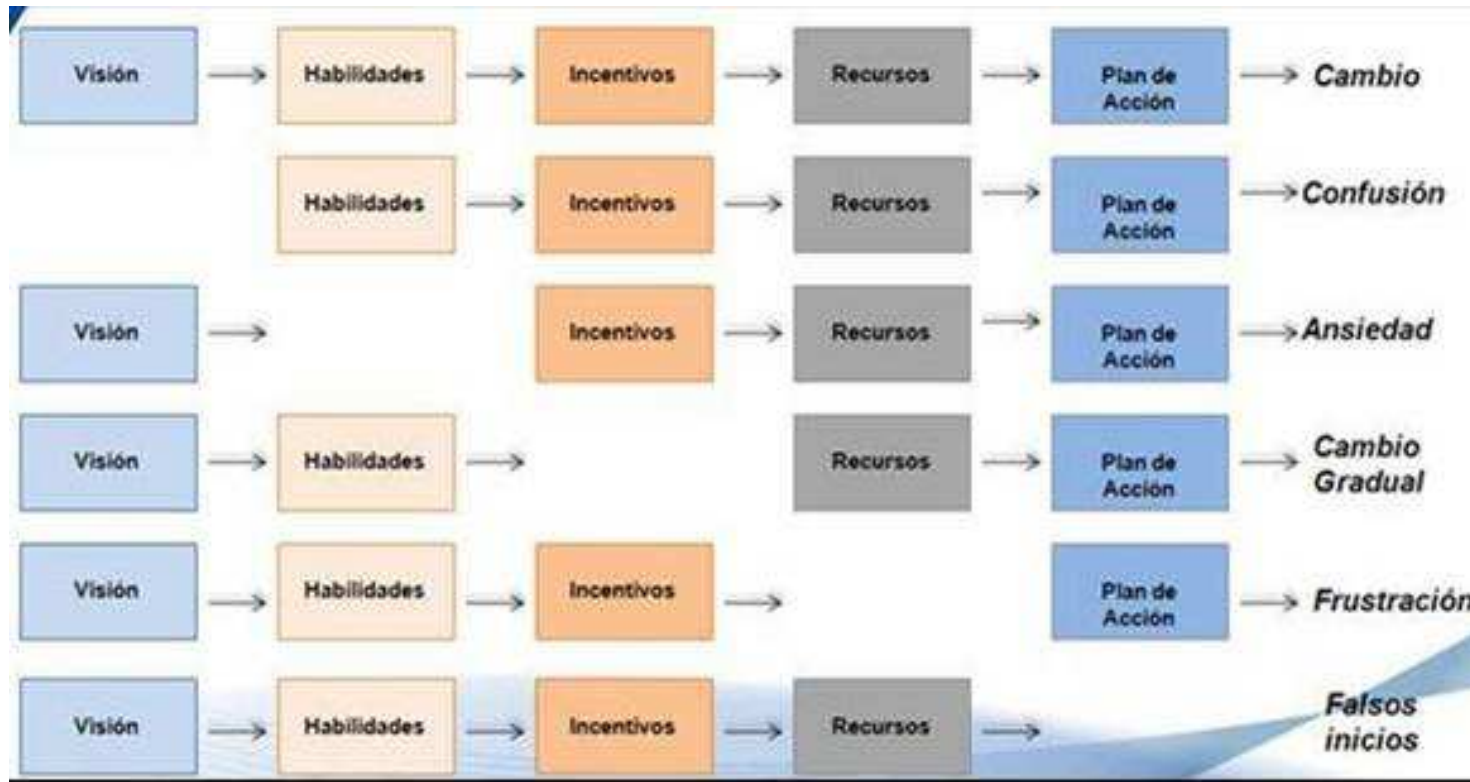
Visión → Habilidades → Incentivos → Recursos → Plan de Acción → Cambio

Habilidades → Incentivos → Recursos → Plan de Acción → Confusión

Visión → Incentivos → Recursos → Plan de Acción → Ansiedad

Visión → Habilidades → Recursos → Plan de Acción → Cambio Gradual

Visión → Habilidades → Incentivos → Plan de Acción → Frustración

Visión → Habilidades → Incentivos → Recursos → Falsos inicios